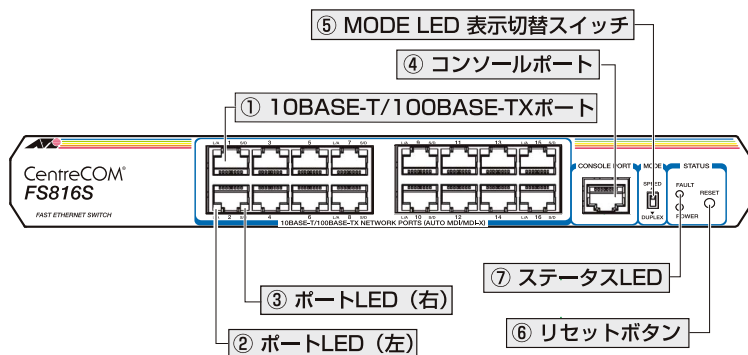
⑤ MODE LED 表示切替スイッチ

④ コンソールポート

① 10BASE-T/100BASE-TXポート

CentreCOM®
FS816S
FAST ETHERNET SWITCH

L/A 1 S/D 3 5 L/A 7 S/D
L/A 2 S/D 4 6 L/A 8 S/D
L/A 9 S/D 11 13 L/A 15 S/D
L/A 10 S/D 12 14 L/A 16 S/D
10BASE-T/100BASE-TX NETWORK PORTS (AUTO MDI/MDI-X)

CONSOLE PORT
MODE
SPEED
DUPLEX
STATUS
FAULT
RESET
POWER

⑦ ステータスLED

③ ポートLED（右）

⑥ リセットボタン

② ポートLED（左）